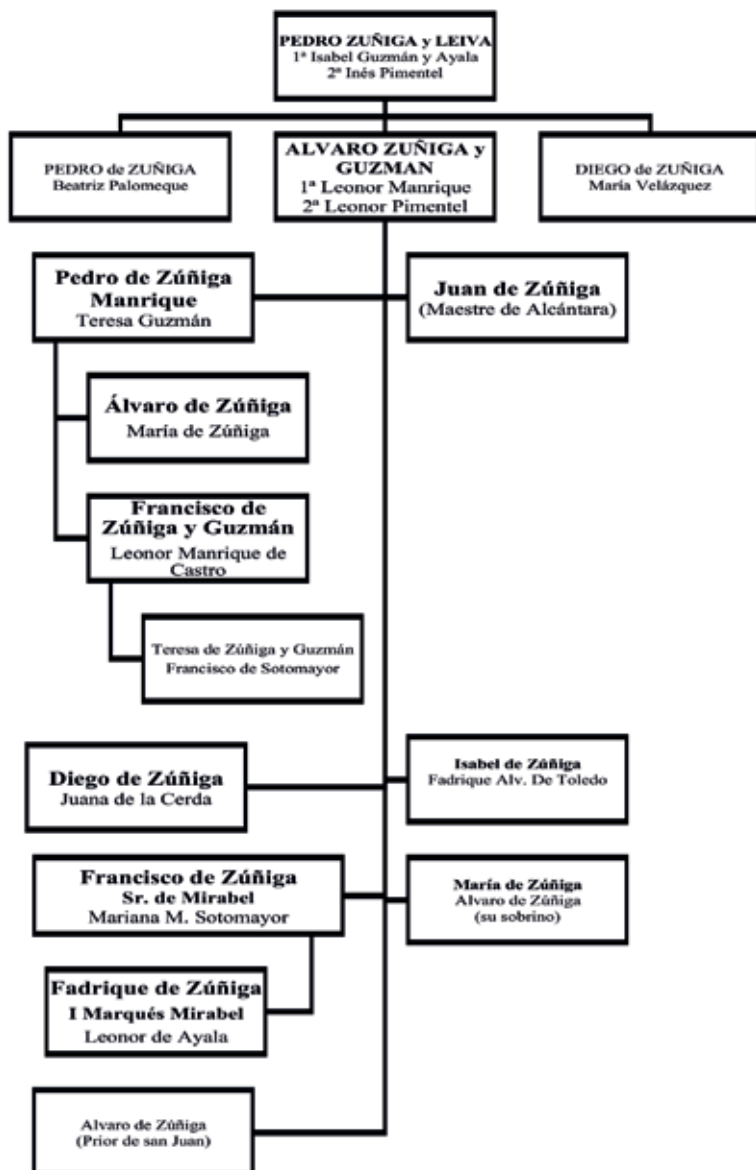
PEDRO ZUÑIGA y LEIVA
1ª Isabel Guzmán y Ayala
2ª Inés Pimentel

PEDRO de ZUÑIGA
Beatriz Palomeque

ALVARO ZUÑIGA y GUZMAN
1ª Leonor Manrique
2ª Leonor Pimentel

DIEGO de ZUÑIGA
María Velázquez

Pedro de Zúñiga Manrique
Teresa Guzmán

Juan de Zúñiga
(Maestre de Alcántara)

Álvaro de Zúñiga
María de Zúñiga

Francisco de Zúñiga y Guzmán
Leonor Manrique de Castro

Teresa de Zúñiga y Guzmán
Francisco de Sotomayor

Diego de Zúñiga
Juana de la Cerda

Isabel de Zúñiga
Fadrique Alv. De Toledo

Francisco de Zúñiga
Sr. de Mirabel
Mariana M. Sotomayor

María de Zúñiga
Alvaro de Zúñiga
(su sobrino)

Fadrique de Zúñiga
I Marqués Mirabel
Leonor de Ayala

Alvaro de Zúñiga
(Prior de san Juan)